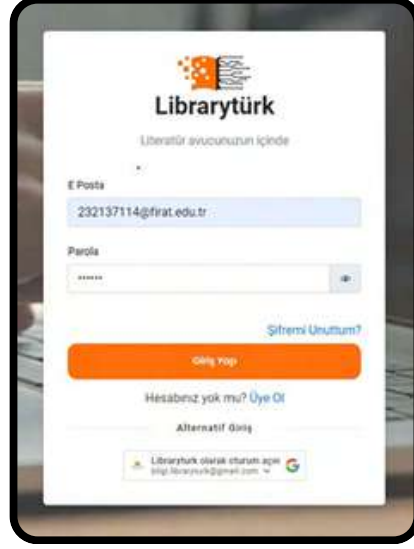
Librarytürk

Literatür avucunuzun içinde

E Posta

232137114@firat.edu.tr

Parola

••••••

Şifremi Unuttum?

Giriş Yap

Hesabınız yok mu? Üye Ol

Alternatif Giriş

Librarytürk olarak oturum açın
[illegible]@gmail.com